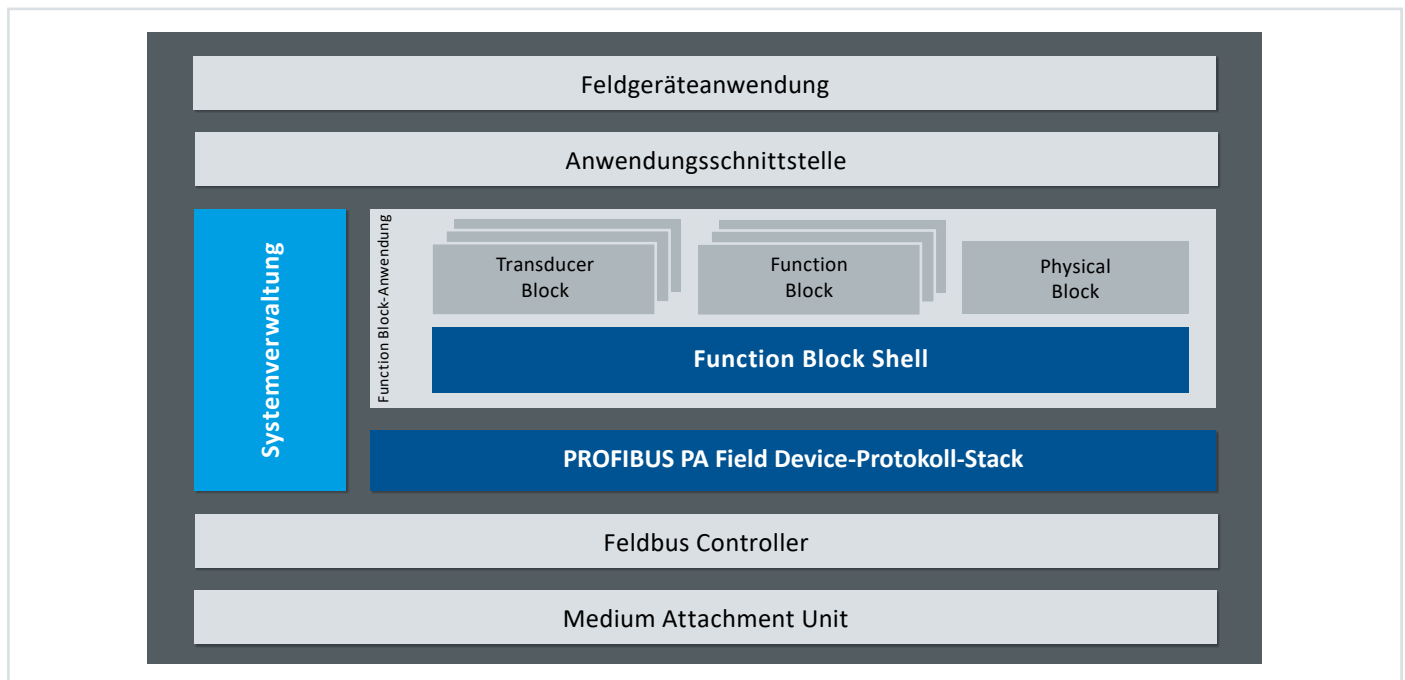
Feldgeräteanwendung

Anwendungsschnittstelle

Systemverwaltung

Function Block-Anwendung

Transducer Block

Function Block

Physical Block

Function Block Shell

PROFIBUS PA Field Device-Protokoll-Stack

Feldbus Controller

Medium Attachment Unit